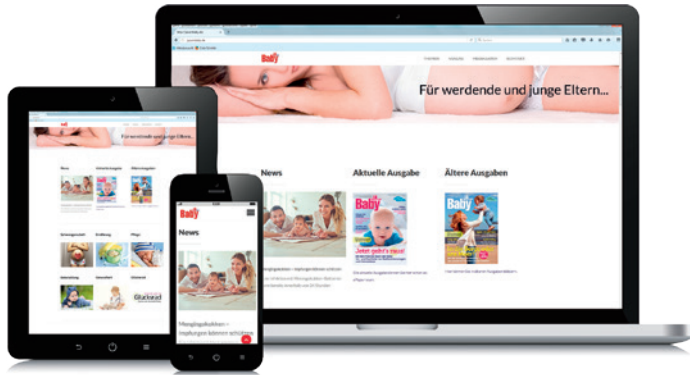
Baby

Für werdende und junge Eltern...

News

Aktuelle Ausgabe

Ältere Ausgaben

Baby

Baby

Baby

News

Meningokokken – Impfungen können schützen

Glutenol

Baby

News

Baby

Für werdende und junge Eltern

News

Aktuelle Ausgabe

Ältere Ausgaben